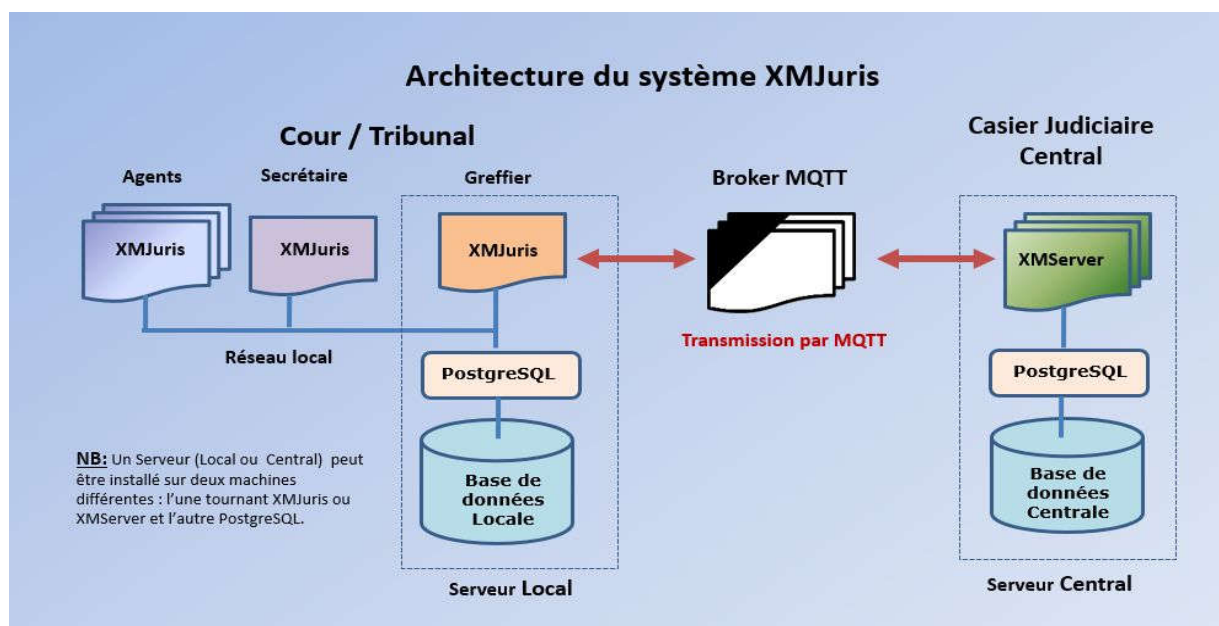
Architecture du système XMJuris

Cour / Tribunal

Agents

XMJuris

Secrétaire

XMJuris

Greffier

XMJuris

Réseau local

PostgreSQL

Base de données Locale

Serveur Local

Broker MQTT

Transmission par MQTT

Casier Judiciaire Central

XMServer

PostgreSQL

Base de données Centrale

Serveur Central

NB: Un Serveur (Local ou Central) peut être installé sur deux machines différentes : l'une tournant XMJuris ou XMServer et l'autre PostgreSQL.